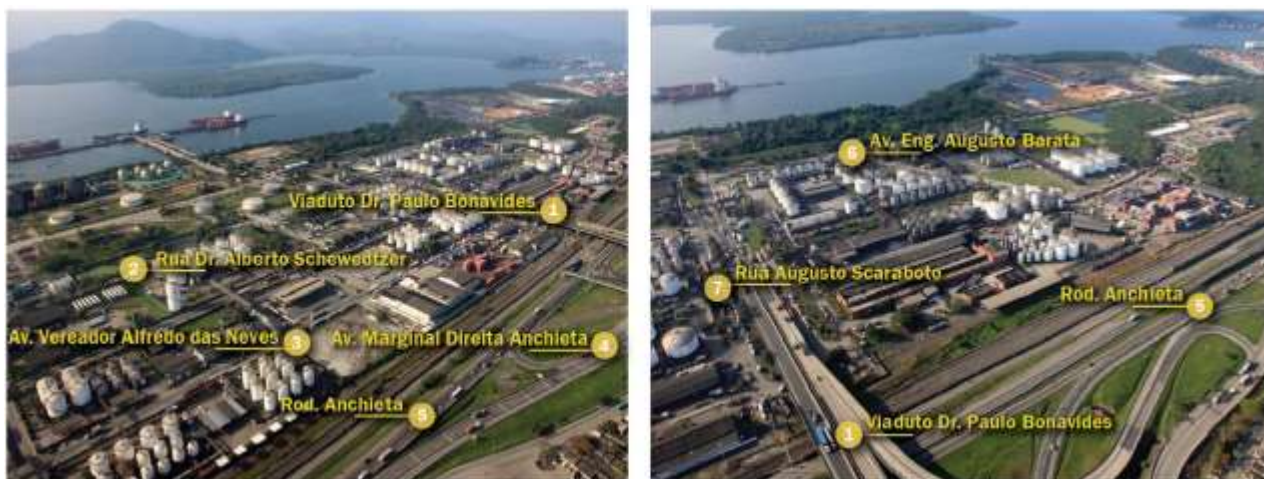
Viaduto Dr. Paulo Bonavides 1

2 Rua Dr. Alberto Schewedtzer

Av. Vereador Alfredo das Neves 3

Av. Marginal Direita Anchieta 4

Rod. Anchieta 5

6 Av. Eng. Augusto Barata

7 Rua Augusto Scaraboto

Rod. Anchieta 5

1 Viaduto Dr. Paulo Bonavides